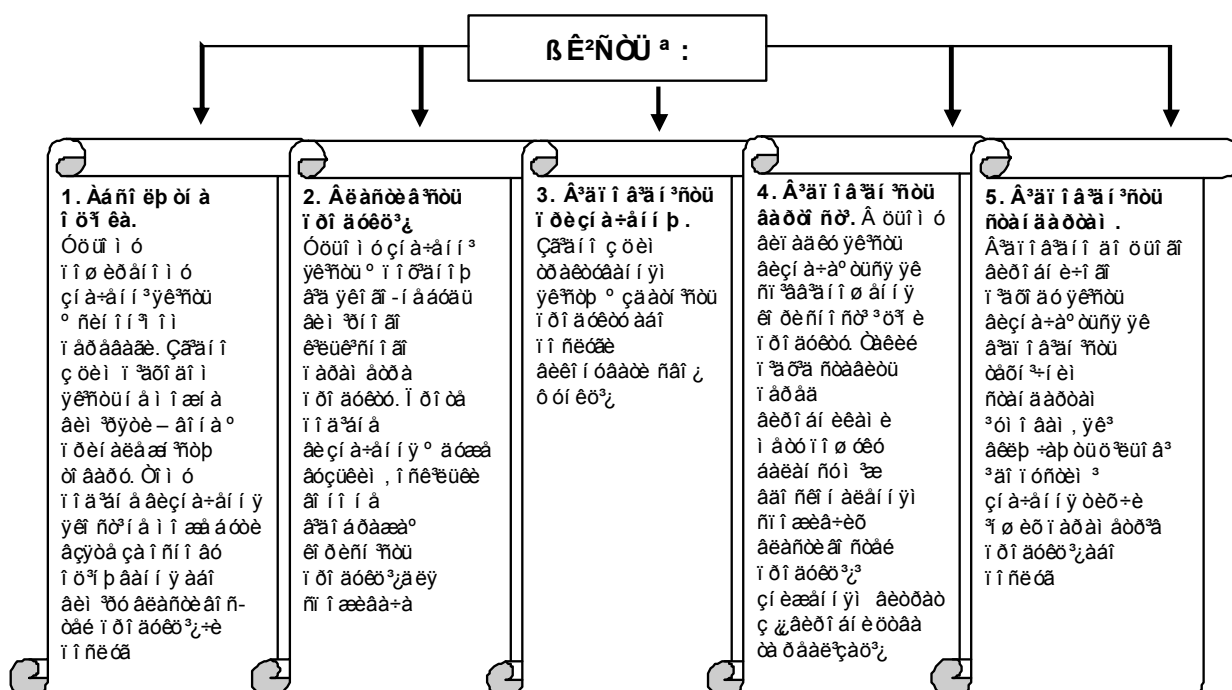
ßÊ²ÑÒÜ ª :

1. Àáñîëþòíà îö³íêà.
Óöüîìó ïîøèðåííîìó çíà÷åíí³ ÿê³ñòü º ñèíîí³ìîì ïåðåâàãè. Çã³äíî ç öèì ï³äõîäîì ÿê³ñòü ìîæíà âèì³ðÿòè – âîíà º ïðèìèêàííîþ òîâàðó. Òîìó ïîä³ëåíà âèçíà÷åííÿ ÿê³ñòþ ó ìîæëèâîñòi âçÿòà çà îñíîâó îö³íþâàííÿ àáî âèì³ðó âëàñòèâîñòåé ïðîäóêö³¿÷è ïîñëóã

2. Âëàñòèâ³ñòü ïðîäóêö³¿
Óöüîìó çíà÷åíí³ ÿê³ñòü º ïîõ³äíîþ â³ä ÿêîãî-íåáóäü âèì³ðíîãî ê³ëüê³ñíîãî ïàðàìåòðà ïðîäóêö³. Ïðîòå ïîä³íå âèçíà÷åííÿ º äóæå âóçüêèì, îñê³ëüêè âîíîíå â³äîáðàæàº êîðèñí³ñòü ïðîäóêö³¿äëÿ ñïîæèâà÷à

3. Â³äïîâ³äí³ñòü ïðèçíà÷åííþ.
Çã³äíî çöèì òðàêòóâàííÿì ÿê³ñòþ º çäàòí³ñòü ïðîäóêòó àáî ïîñëóãè âèêîíóâàòè ñâî¿ ôóíêö³¿

4. Â³äïîâ³äí³ñòü âàðòîñò³. Âöüîìó âèïàäêó ÿê³ñòü âèçíà÷àºòüñÿ ÿê ñï³ââ³äíîøåííÿ êîðèñíîñò³ ö³íè ïðîäóêö³. Òàêèé ï³äõ³ä ñòàâèòü ïåðåä âèðîáíèêàìè ìåòó ïîøóêó áàëàíñó ³æ âäîñêîíàëåííÿì ñïîæèâ÷èõ âëàñòèâîñòåé ïðîäóêö³¿³ çíèæåííÿì âèòðàò ç¿¿âèðîáíèöòâà òà ðåàë³çàö³¿

5. Â³äïîâ³äí³ñòü ñòàíäàðòàì.
Â³äïîâ³äíî äî öüîãî âèçðîáíè÷îãî ï³äõîäó ÿê³ñòü âèçíà÷àºòüñÿ ÿê â³äïîâ³äí³ñòü òåõí³÷íèì ñòàíäàðòàì ³ óìîâàì, ÿê³ âêëþ÷àþòü ö³ëüîâ³ ³äïîâ³äí³ ³ çíà÷åííÿ òèõ÷è ³íøèõ ïàðàìåòð³â ïðîäóêö³¿àáî ïîñëóã